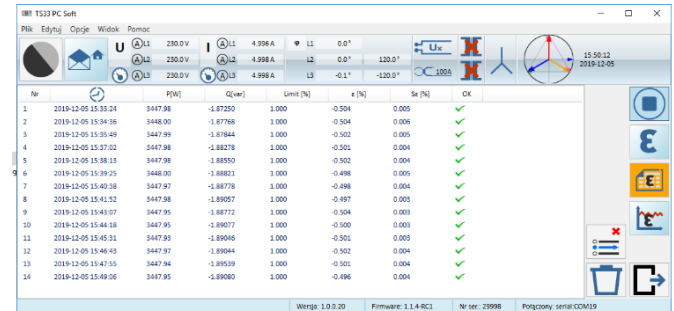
TS33 PC Soft

Plik Edytuj Opcje Widok Pomoc

U L1 230.0 V L2 230.0 V L3 230.0 V

I L1 4.998 A L2 4.998 A L3 4.998 A

φ L1 0.0° L2 0.0° 120.0° L3 -0.1° -120.0°

Ux

100A

15:50:12
2019-12-05

| Nr | | P[W] | Q[var] | Limit [%] | ε [%] | Sε [%] | OK |
|---|---|---|---|---|---|---|---|
| 1 | 2019-12-05 15:33:24 | 3447.98 | -1.87250 | 1.000 | -0.504 | 0.005 | ✓ |
| 2 | 2019-12-05 15:34:36 | 3448.00 | -1.87768 | 1.000 | -0.504 | 0.006 | ✓ |
| 3 | 2019-12-05 15:35:49 | 3447.99 | -1.87844 | 1.000 | -0.502 | 0.005 | ✓ |
| 4 | 2019-12-05 15:37:02 | 3447.98 | -1.88278 | 1.000 | -0.501 | 0.004 | ✓ |
| 5 | 2019-12-05 15:38:13 | 3447.98 | -1.88550 | 1.000 | -0.502 | 0.004 | ✓ |
| 6 | 2019-12-05 15:39:25 | 3448.00 | -1.88821 | 1.000 | -0.498 | 0.005 | ✓ |
| 7 | 2019-12-05 15:40:38 | 3447.97 | -1.88778 | 1.000 | -0.498 | 0.004 | ✓ |
| 8 | 2019-12-05 15:41:52 | 3447.98 | -1.89057 | 1.000 | -0.497 | 0.003 | ✓ |
| 9 | 2019-12-05 15:43:07 | 3447.95 | -1.88772 | 1.000 | -0.504 | 0.003 | ✓ |
| 10 | 2019-12-05 15:44:18 | 3447.95 | -1.89077 | 1.000 | -0.500 | 0.003 | ✓ |
| 11 | 2019-12-05 15:45:31 | 3447.93 | -1.89046 | 1.000 | -0.501 | 0.003 | ✓ |
| 12 | 2019-12-05 15:46:43 | 3447.97 | -1.89044 | 1.000 | -0.502 | 0.004 | ✓ |
| 13 | 2019-12-05 15:47:55 | 3447.94 | -1.89539 | 1.000 | -0.501 | 0.004 | ✓ |
| 14 | 2019-12-05 15:49:06 | 3447.95 | -1.89080 | 1.000 | -0.496 | 0.004 | ✓ |

Wersja: 1.0.0.20 Firmware: 1.1.4-RC1 Nr ser.: 29998 Połączony: serial:COM19